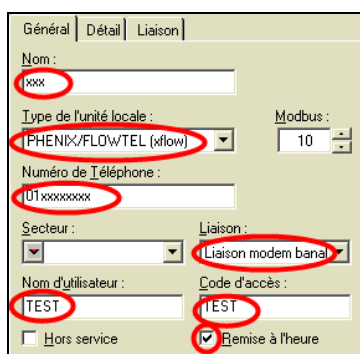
Général | Détail | Liaison

Nom :
xxx

Type de l'unité locale :
PHENIX/FLOWTEL (xflow)

Modbus :
10

Numéro de Téléphone :
01xxxxxxxx

Secteur :

Liaison :
Liaison modem banal

Nom d'utilisateur :
TEST

Code d'accès :
TEST

Hors service

Remise à l'heure